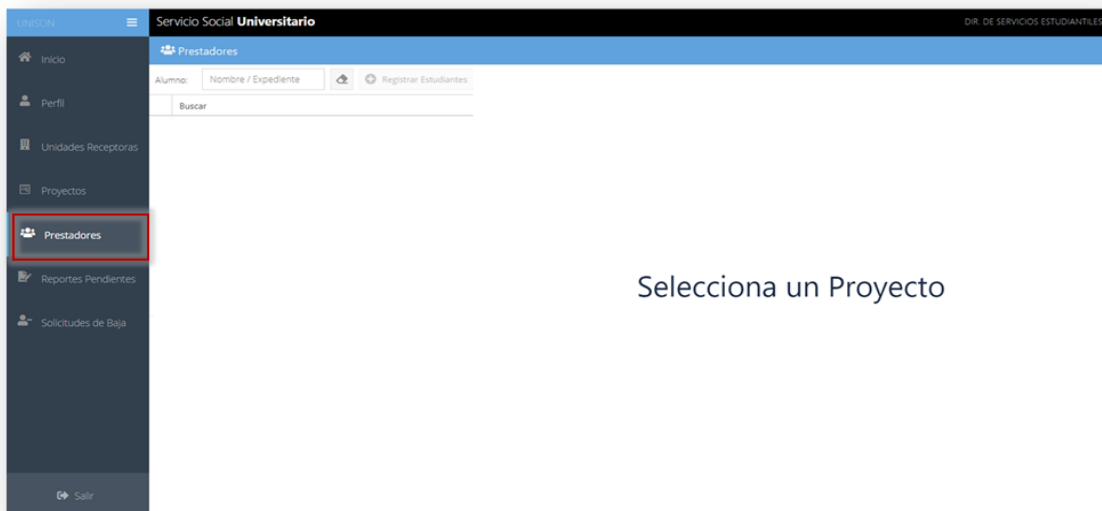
UNISON

Servicio Social Universitario

DIR. DE SERVICIOS ESTUDIANTILES

Inicio

Perfil

Unidades Receptoras

Proyectos

Prestadores

Reportes Pendientes

Solicitudes de Baja

Salir

Prestadores

Alumno: Nombre / Expediente

Registrar Estudiantes

Buscar

Selecciona un Proyecto